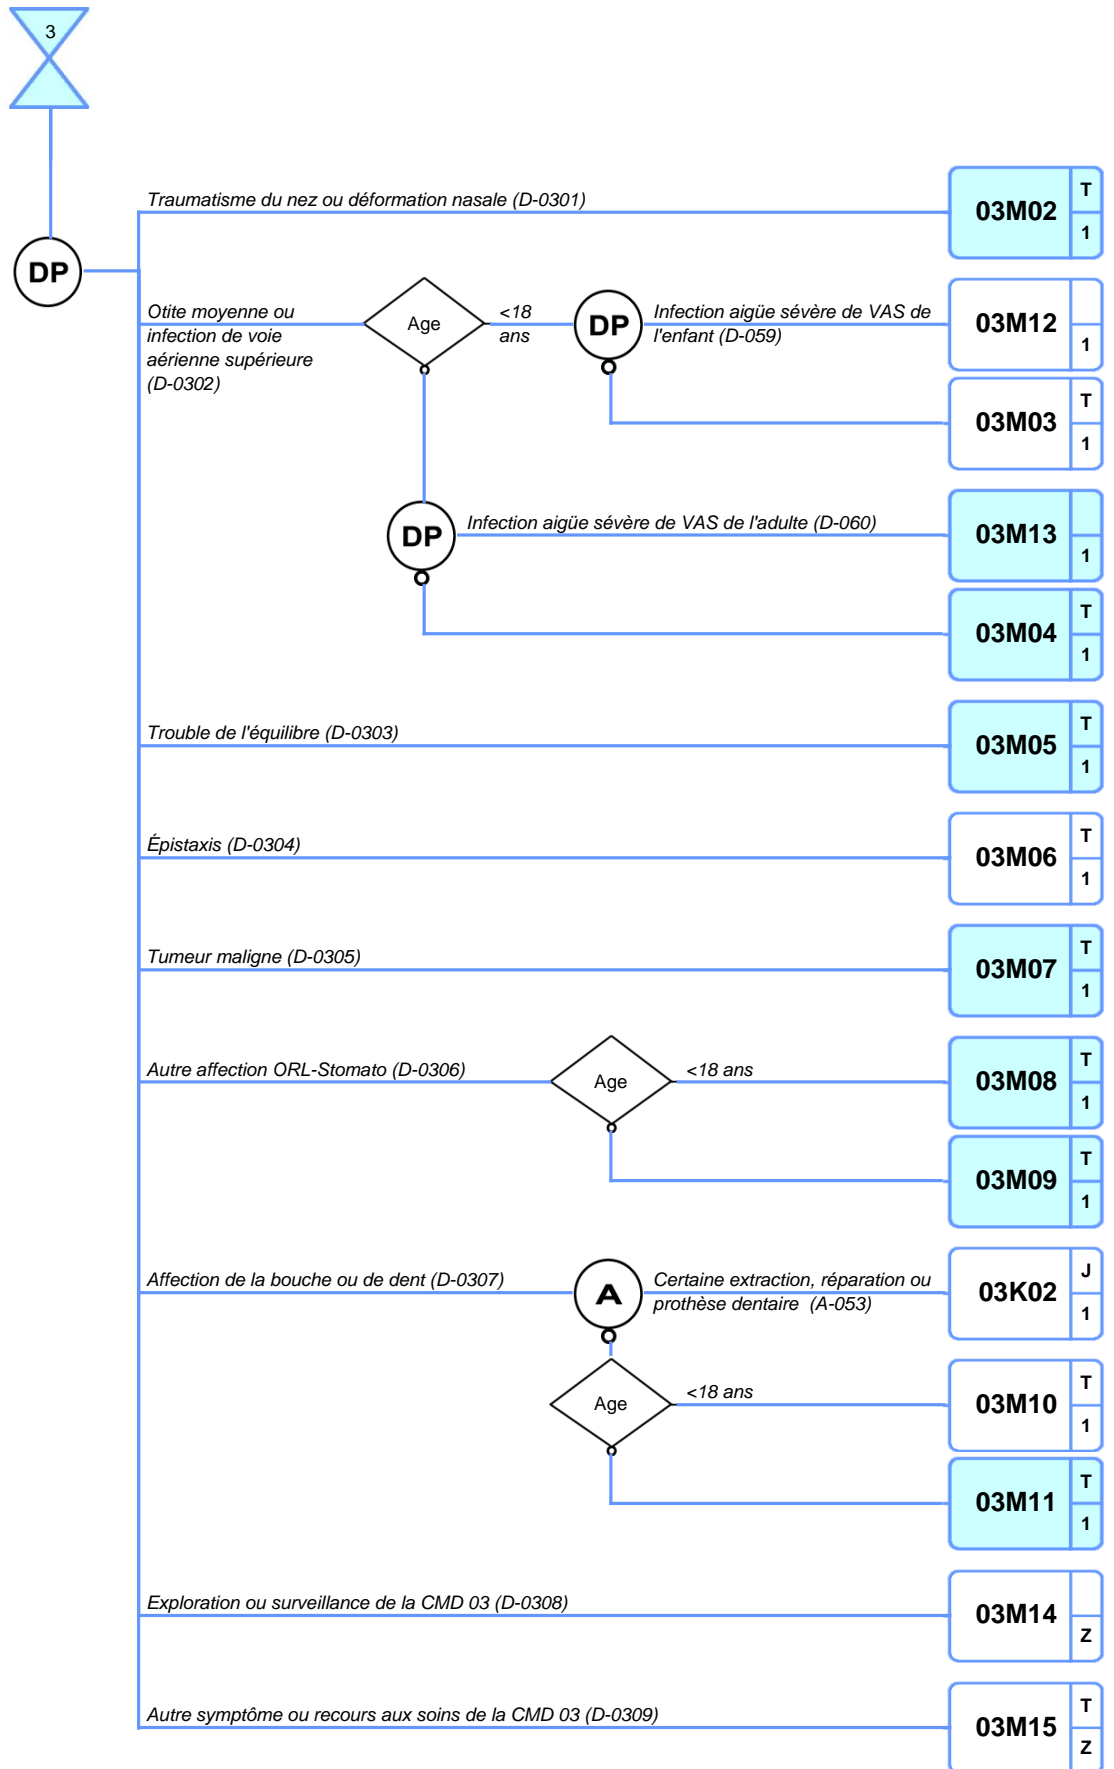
3

DP

Traumatisme du nez ou déformation nasale (D-0301)

03M02 T 1

Otite moyenne ou infection de voie aérienne supérieure (D-0302)

Age

<18 ans

DP

Infection aigüe sévère de VAS de l'enfant (D-059)

03M12 1

03M03 T 1

DP

Infection aigüe sévère de VAS de l'adulte (D-060)

03M13 1

03M04 T 1

Trouble de l'équilibre (D-0303)

03M05 T 1

Épistaxis (D-0304)

03M06 T 1

Tumeur maligne (D-0305)

03M07 T 1

Autre affection ORL-Stomato (D-0306)

Age

<18 ans

03M08 T 1

03M09 T 1

Affection de la bouche ou de dent (D-0307)

A

Certaine extraction, réparation ou prothèse dentaire (A-053)

03K02 J 1

Age

<18 ans

03M10 T 1

03M11 T 1

Exploration ou surveillance de la CMD 03 (D-0308)

03M14 Z

Autre symptôme ou recours aux soins de la CMD 03 (D-0309)

03M15 T Z